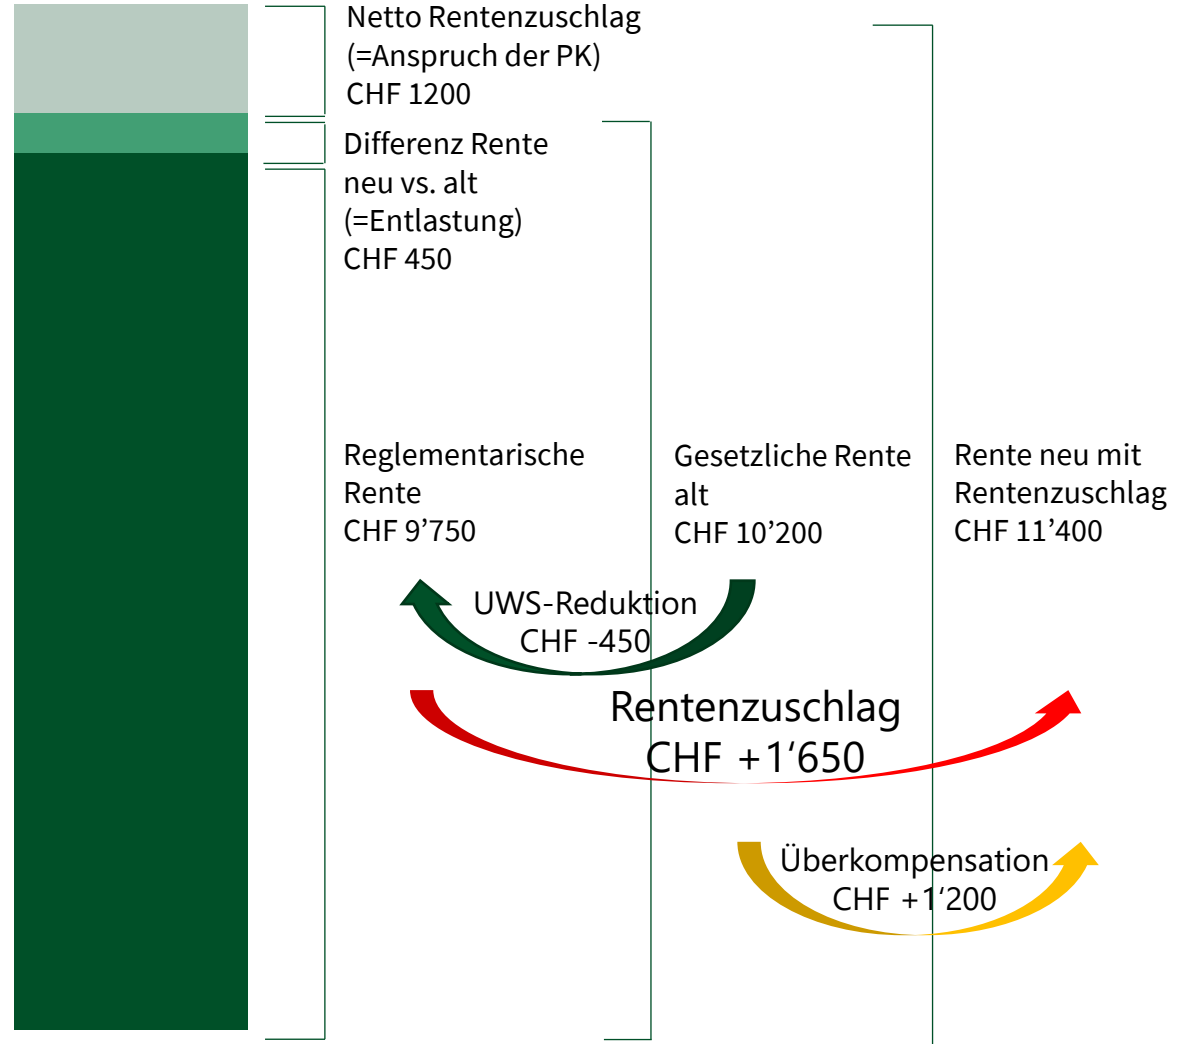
Netto Rentenzuschlag
(=Anspruch der PK)
CHF 1200

Differenz Rente
neu vs. alt
(=Entlastung)
CHF 450

Reglementarische
Rente
CHF 9’750

Gesetzliche Rente
alt
CHF 10’200

Rente neu mit
Rentenzuschlag
CHF 11’400

UWS-Reduktion
CHF -450

Rentenzuschlag
CHF +1‘650

Überkompensation
CHF +1‘200